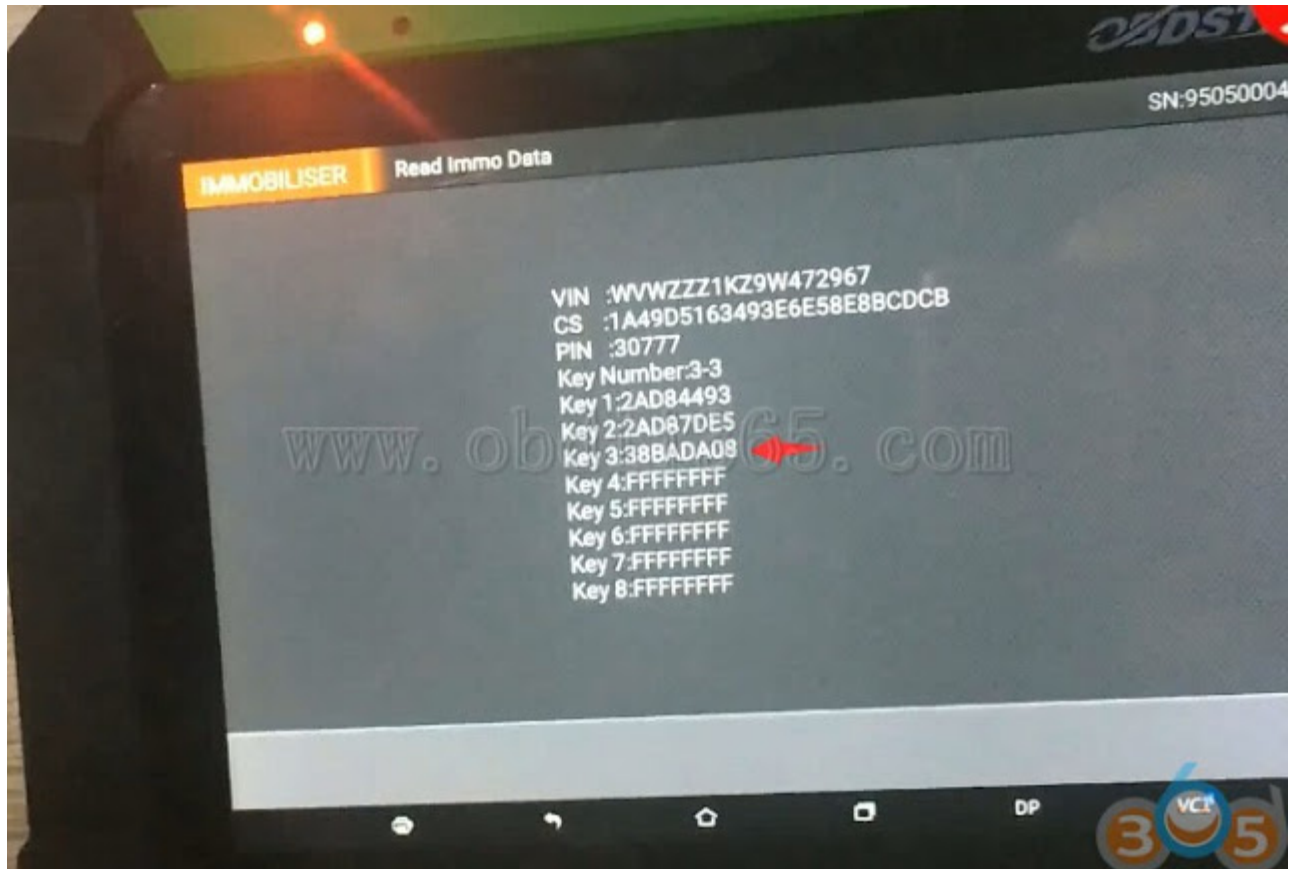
OBDSTAR

SN:95050004

IMMOBILISER Read Immo Data

VIN :WVWZZZ1KZ9W472967
CS :1A49D5163493E6E58E8BCDCB
PIN :30777
Key Number:3-3
Key 1:2AD84493
Key 2:2AD87DE5
Key 3:38BADA08
Key 4:FFFFFFFF
Key 5:FFFFFFFF
Key 6:FFFFFFFF
Key 7:FFFFFFFF
Key 8:FFFFFFFF

www.obd365.com

DP VCI

365